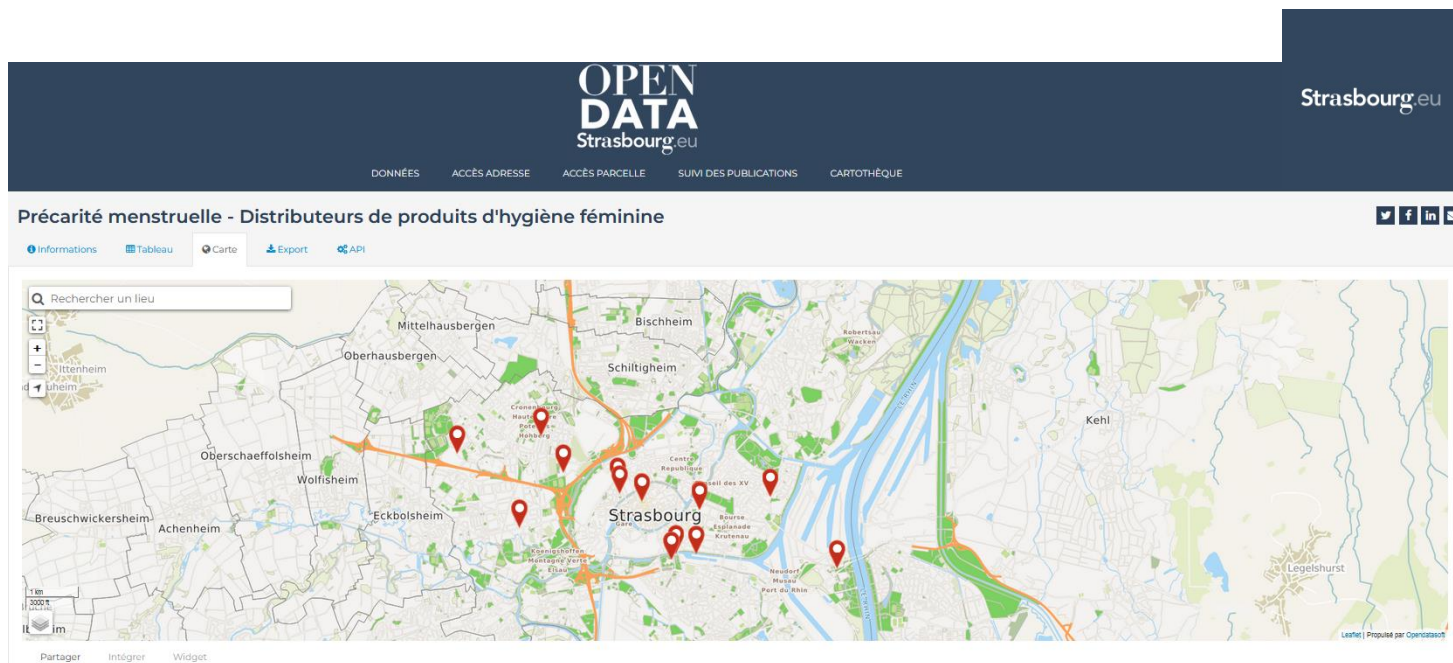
OPEN DATA Strasbourg.eu

Strasbourg.eu

DONNÉES ACCÈS ADRESSE ACCÈS PARCELLE SUIVI DES PUBLICATIONS CARTOTHÈQUE

Précarité menstruelle - Distributeurs de produits d'hygiène féminine

Informations Tableau Carte Export API

Rechercher un lieu

Mittelhausbergen
Bischheim
Robertsau Wacken
Oberhausbergen
Ittenheim
Schiltigheim
Kehl
Cronenbourg Hautepierre Poteries Hohberg
Oberschaeffolsheim
Centre République
Conseil des XV
Wolfisheim
Breuschwickersheim
Achenheim
Eckbolsheim
Strasbourg
Gare
Bourse Esplanade Krutenau
Koenigshoffen Montagne Verte Elsau
Neudorf Musau Port du Rhin
Legelshurst
1 km
3000 ft
Leaflet | Propulsé par Opendatasoft

Partager Intégrer Widget